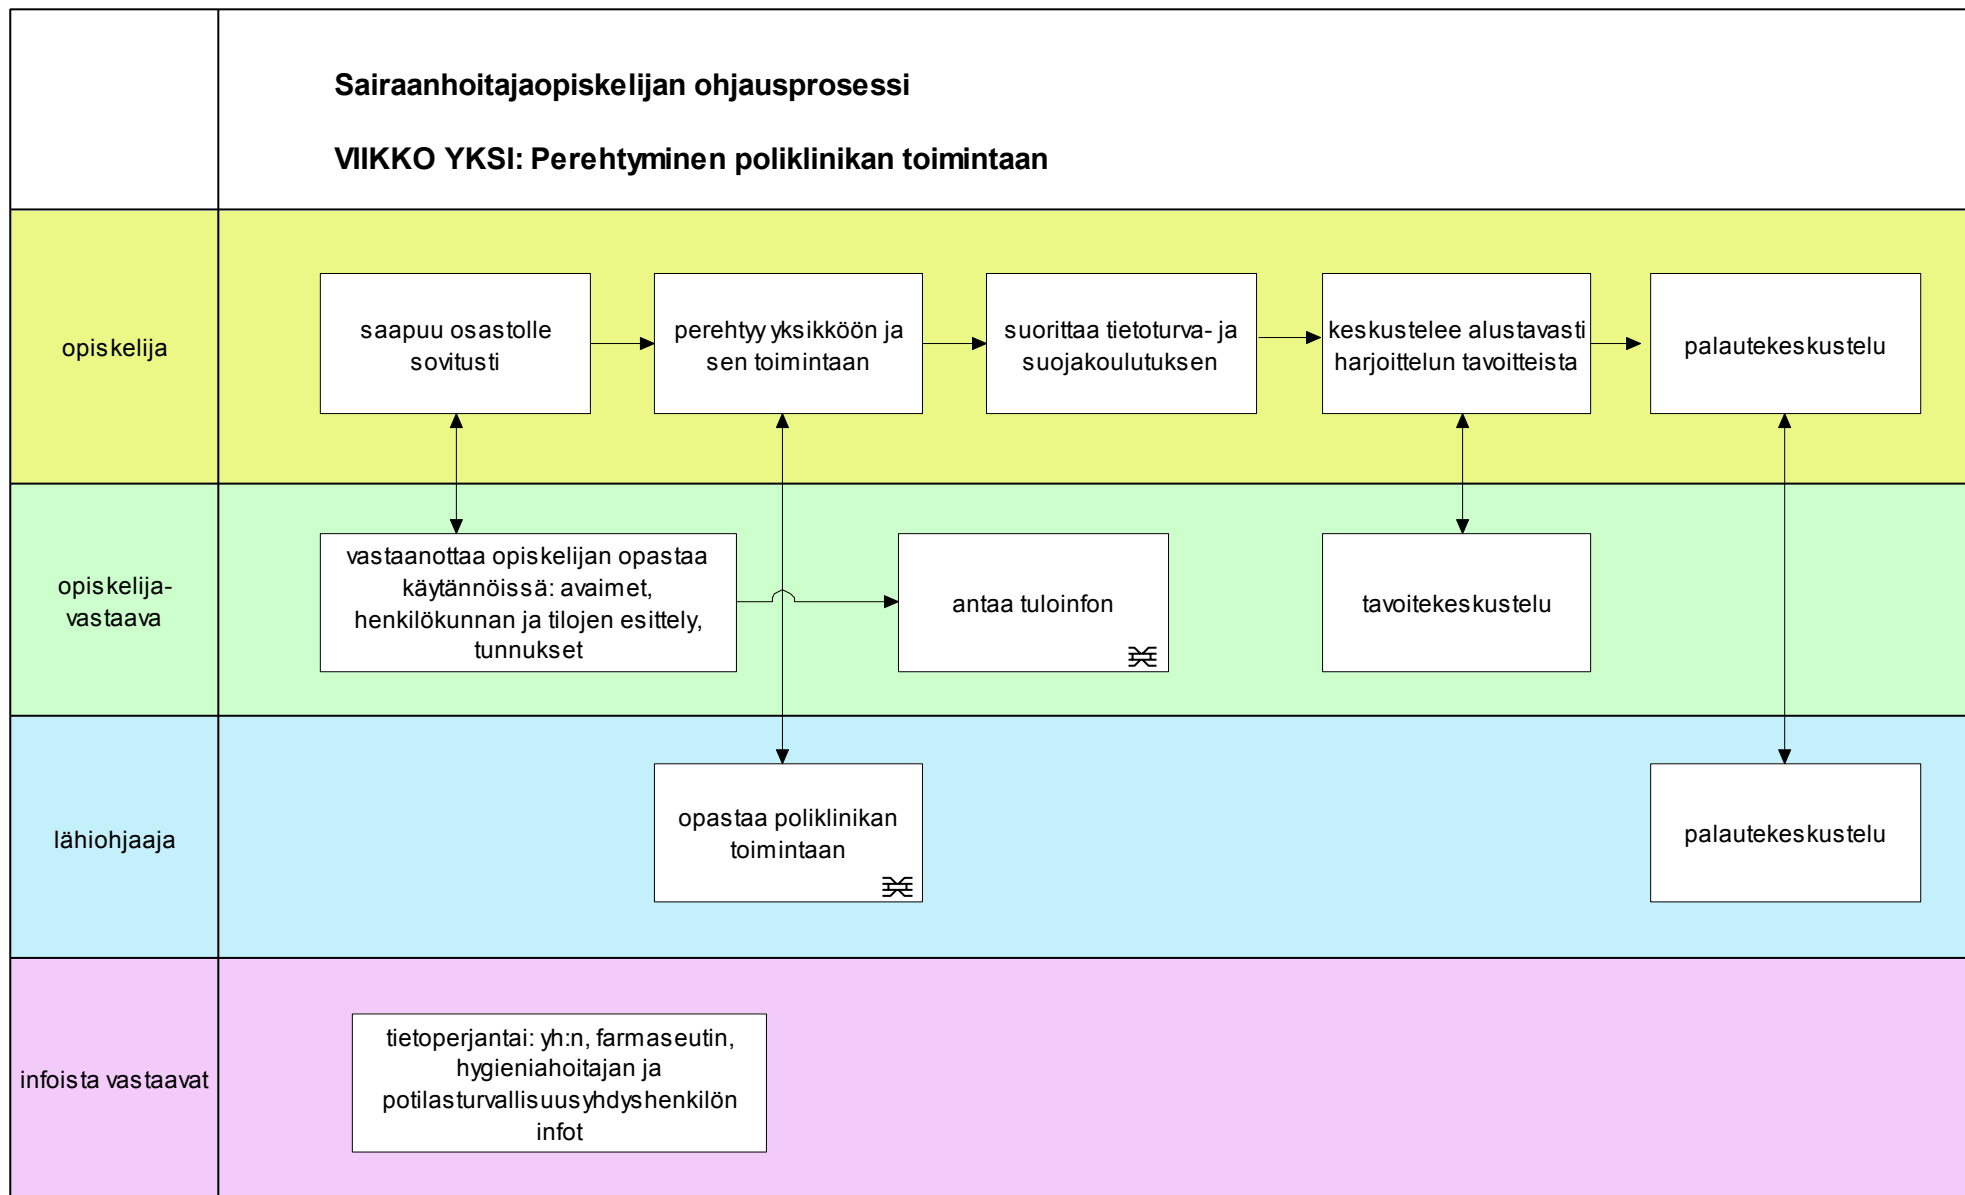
Sairaanhoitajaopiskelijan ohjausprosessi

VIIKKO YKSI: Perehtyminen poliklinikan toimintaan

opiskelija

saapuu osastolle sovitusti

perehtyy yksikköön ja sen toimintaan

suorittaa tietoturva- ja suojakoulutuksen

keskustelee alustavasti harjoittelun tavoitteista

palautekeskustelu

opiskelija-vastaava

vastaanottaa opiskelijan opastaa käytännöissä: avaimet, henkilökunnan ja tilojen esittely, tunnukset

antaa tuloinfon

tavoitekeskustelu

lähiohjaaja

opastaa poliklinikan toimintaan

palautekeskustelu

infoista vastaavat

tietoperjantai: yh:n, farmaseutin, hygieniahoitajan ja potilasturvallisuusyhdyshenkilön infot